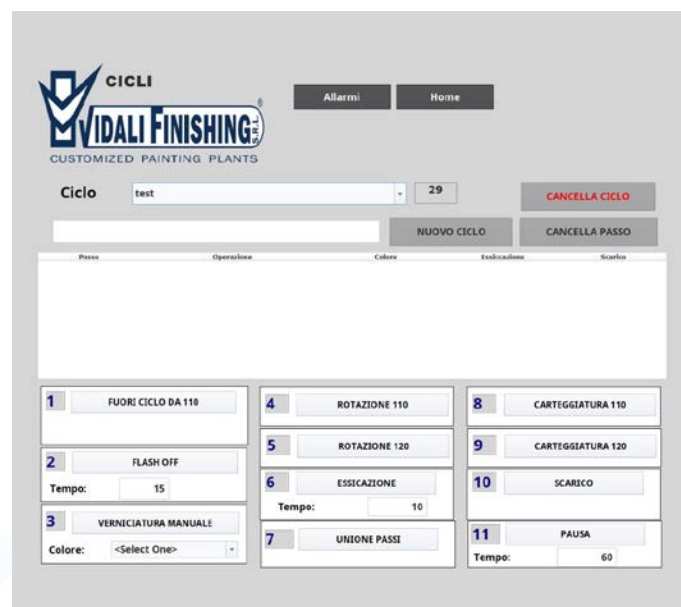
CICLI
VIDALI FINISHING S.R.L.
CUSTOMIZED PAINTING PLANTS

Allarmi
Home

Ciclo
test
29
CANCELLA CICLO
NUOVO CICLO
CANCELLA PASSO

| Passo | Operazione | Colore | Essiccazione | Scarico |
|---|---|---|---|---|

1
FUORI CICLO DA 110

2
FLASH OFF
Tempo: 15

3
VERNICIATURA MANUALE
Colore: <Select One>

4
ROTAZIONE 110

5
ROTAZIONE 120

6
ESSICAZIONE
Tempo: 10

7
UNIONE PASSI

8
CARTEGGIATURA 110

9
CARTEGGIATURA 120

10
SCARICO

11
PAUSA
Tempo: 60